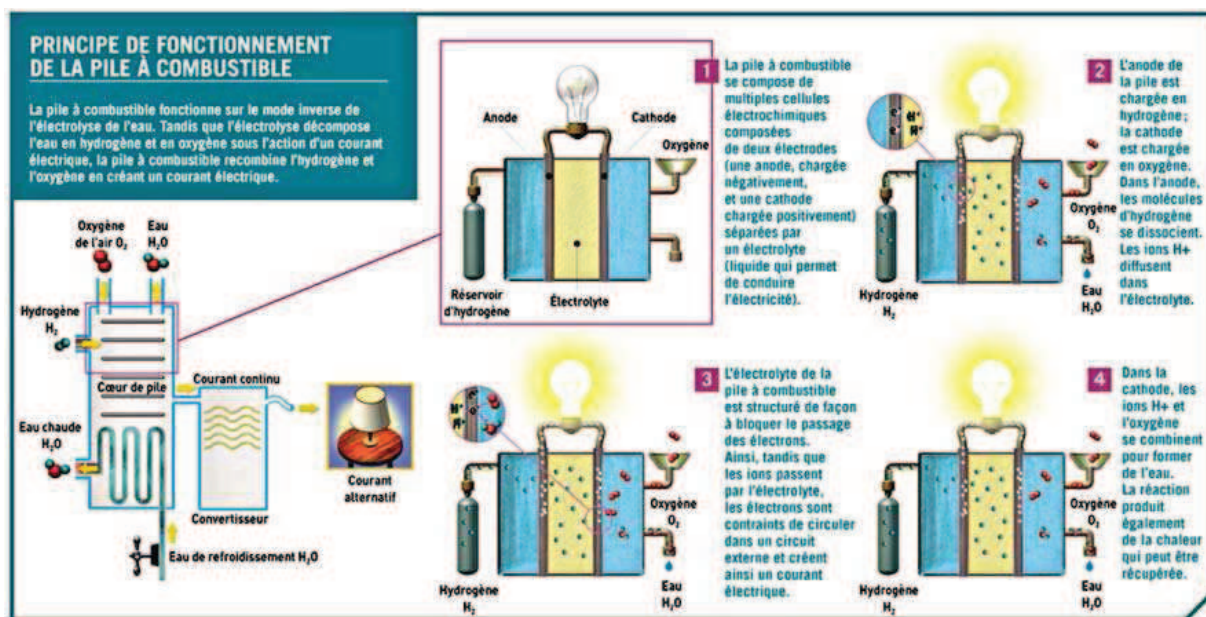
PRINCIPE DE FONCTIONNEMENT DE LA PILE À COMBUSTIBLE

La pile à combustible fonctionne sur le mode inverse de l'électrolyse de l'eau. Tandis que l'électrolyse décompose l'eau en hydrogène et en oxygène sous l'action d'un courant électrique, la pile à combustible recombine l'hydrogène et l'oxygène en créant un courant électrique.

Oxygène de l'air $O_2$

Eau $H_2O$

Hydrogène $H_2$

Cœur de pile

Courant continu

Eau chaude $H_2O$

Convertisseur

Courant alternatif

Eau de refroidissement $H_2O$

Anode

Cathode

Oxygène

Réservoir d'hydrogène

Électrolyte

1 La pile à combustible se compose de multiples cellules électrochimiques composées de deux électrodes (une anode, chargée négativement, et une cathode chargée positivement) séparées par un électrolyte (liquide qui permet de conduire l'électricité).

$H^+$

$H^+$

Oxygène $O_2$

Hydrogène $H_2$

Eau $H_2O$

2 L'anode de la pile est chargée en hydrogène ; la cathode est chargée en oxygène. Dans l'anode, les molécules d'hydrogène se dissocient. Les ions H+ diffusent dans l'électrolyte.

$H^+$

$H^+$

Oxygène $O_2$

Hydrogène $H_2$

Eau $H_2O$

3 L'électrolyte de la pile à combustible est structuré de façon à bloquer le passage des électrons. Ainsi, tandis que les ions passent par l'électrolyte, les électrons sont contraints de circuler dans un circuit externe et créent ainsi un courant électrique.

Oxygène $O_2$

Hydrogène $H_2$

Eau $H_2O$

4 Dans la cathode, les ions H+ et l'oxygène se combinent pour former de l'eau. La réaction produit également de la chaleur qui peut être récupérée.